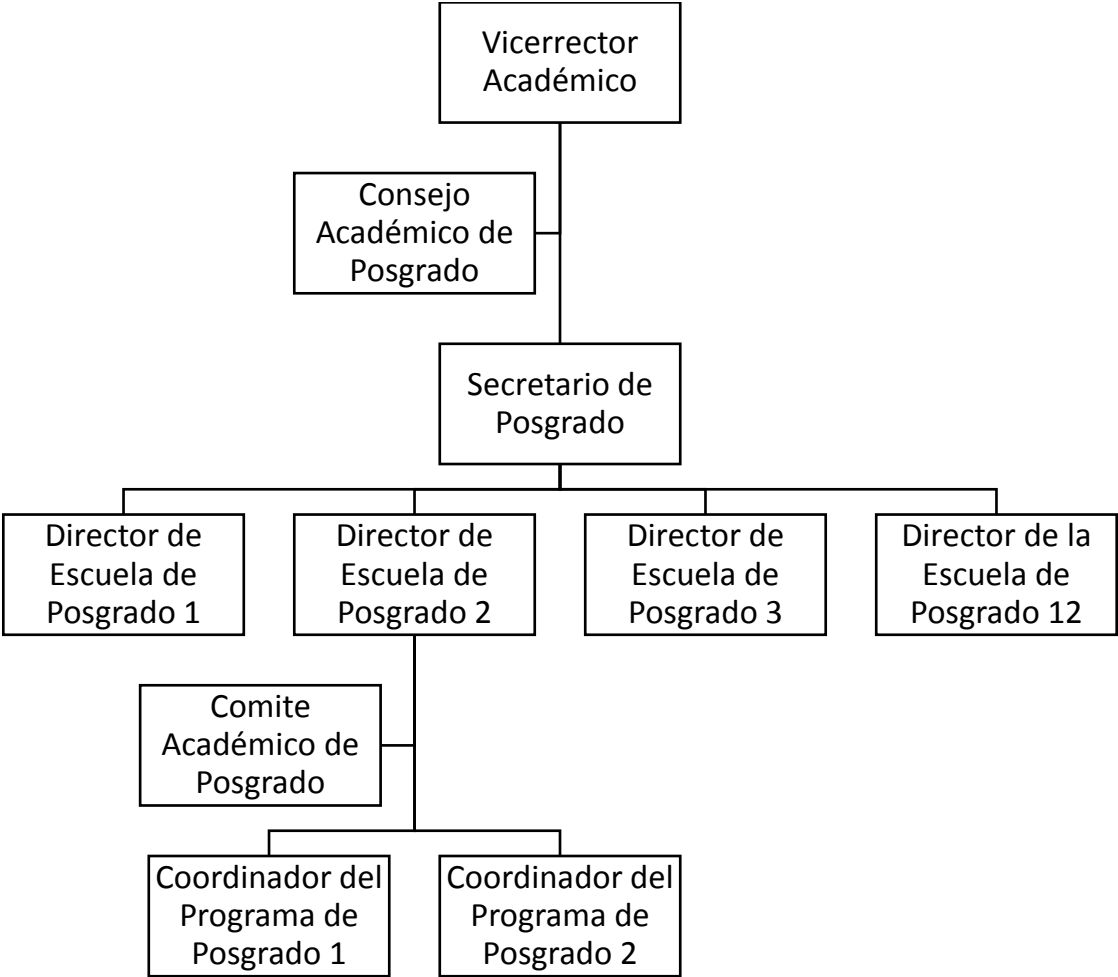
Vicerrector Académico

Consejo Académico de Posgrado

Secretario de Posgrado

Director de Escuela de Posgrado 1

Director de Escuela de Posgrado 2

Director de Escuela de Posgrado 3

Director de la Escuela de Posgrado 12

Comite Académico de Posgrado

Coordinador del Programa de Posgrado 1

Coordinador del Programa de Posgrado 2